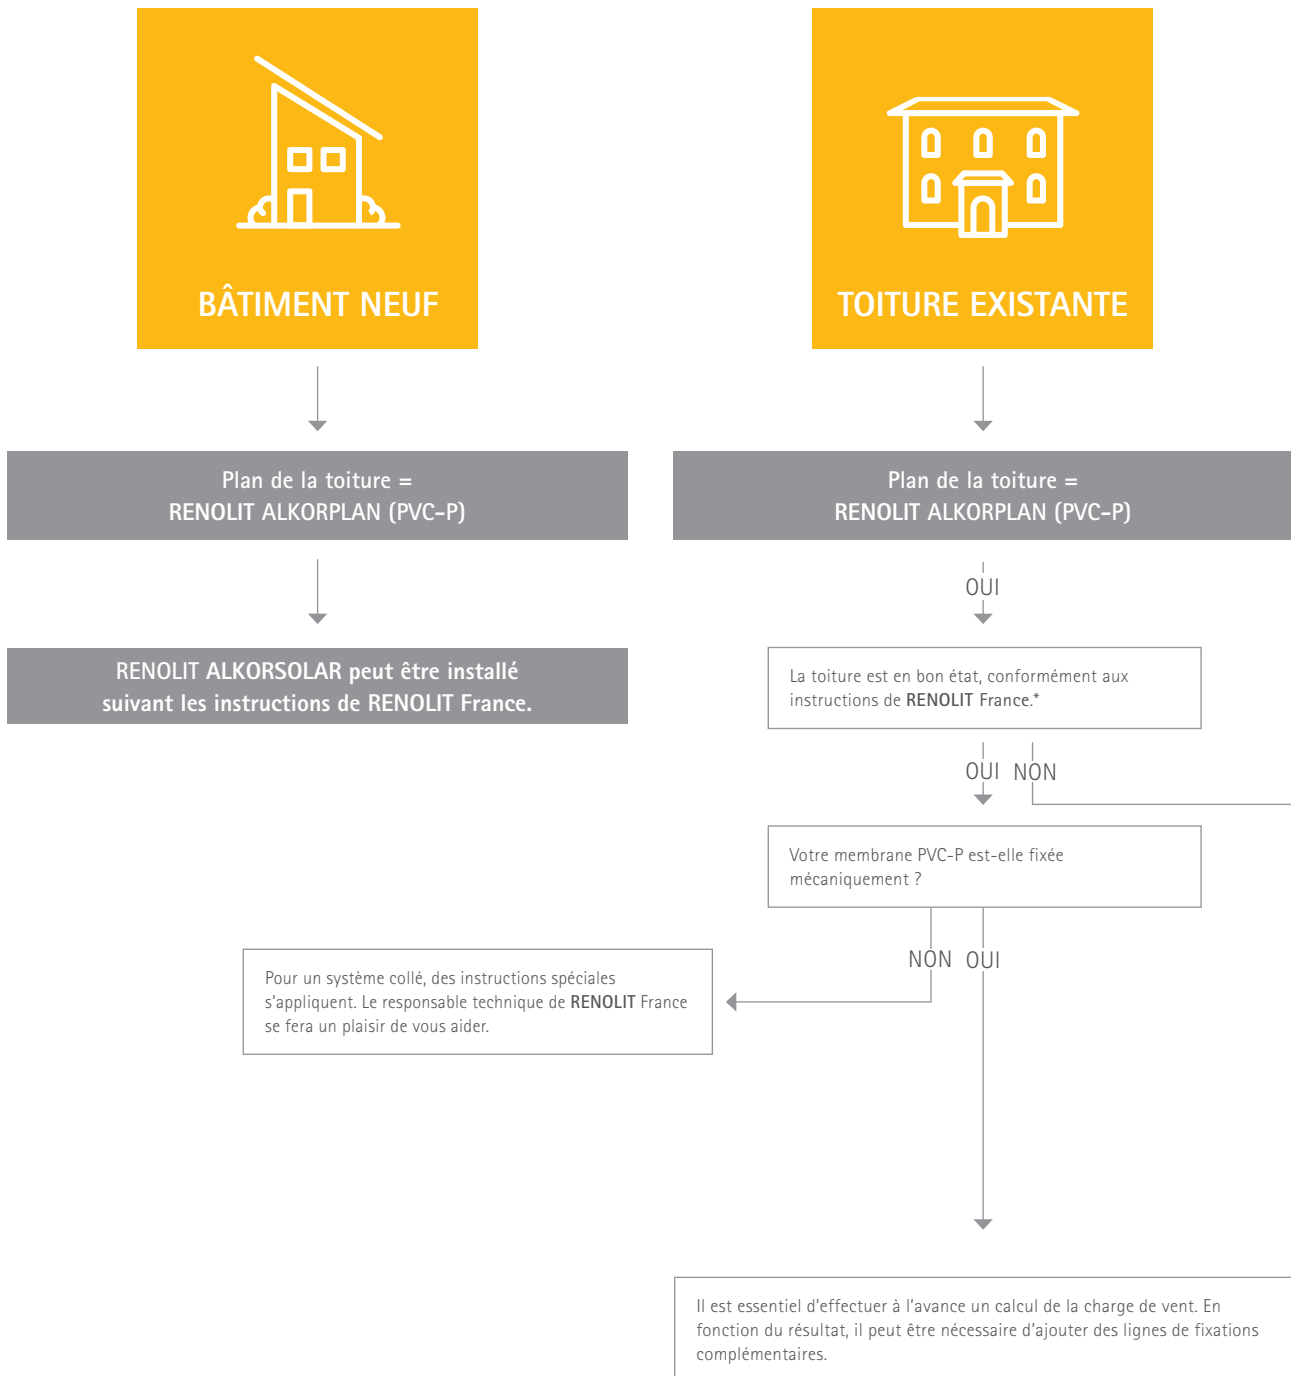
BÂTIMENT NEUF

TOITURE EXISTANTE

Plan de la toiture =
RENOLIT ALKORPLAN (PVC-P)

Plan de la toiture =
RENOLIT ALKORPLAN (PVC-P)

OUI

RENOLIT ALKORSOLAR peut être installé suivant les instructions de RENOLIT France.

La toiture est en bon état, conformément aux instructions de RENOLIT France.*

OUI NON

Votre membrane PVC-P est-elle fixée mécaniquement ?

NON OUI

Pour un système collé, des instructions spéciales s'appliquent. Le responsable technique de RENOLIT France se fera un plaisir de vous aider.

Il est essentiel d'effectuer à l'avance un calcul de la charge de vent. En fonction du résultat, il peut être nécessaire d'ajouter des lignes de fixations complémentaires.